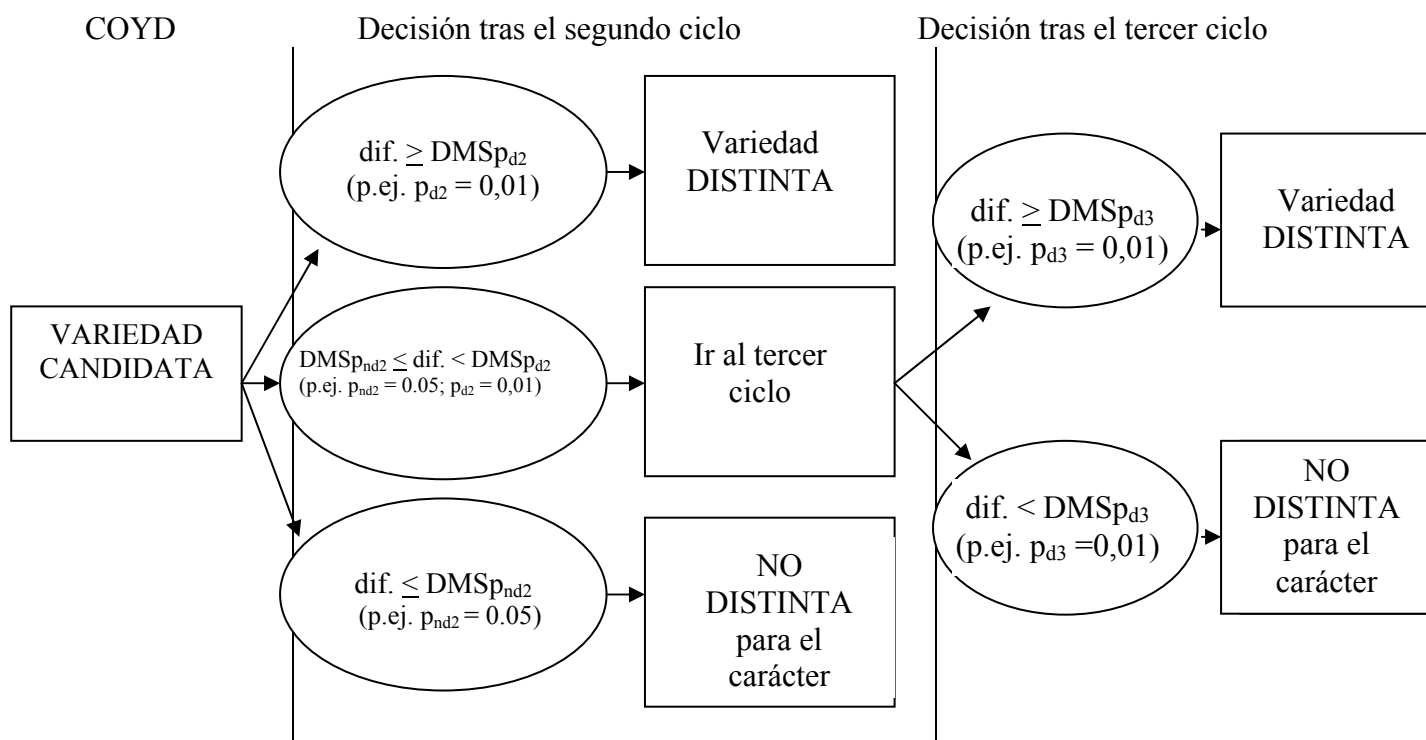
COYD

Decisión tras el segundo ciclo

Decisión tras el tercer ciclo

VARIEDAD CANDIDATA

dif. $\geq$ DMSp$_{d2}$ (p.ej. p$_{d2}$ = 0,01)

Variedad DISTINTA

DMSp$_{nd2}$ $\leq$ dif. < DMSp$_{d2}$ (p.ej. p$_{nd2}$ = 0.05; p$_{d2}$ = 0,01)

Ir al tercer ciclo

dif. $\leq$ DMSp$_{nd2}$ (p.ej. p$_{nd2}$ = 0.05)

NO DISTINTA para el carácter

dif. $\geq$ DMSp$_{d3}$ (p.ej. p$_{d3}$ = 0,01)

Variedad DISTINTA

dif. < DMSp$_{d3}$ (p.ej. p$_{d3}$ =0,01)

NO DISTINTA para el carácter